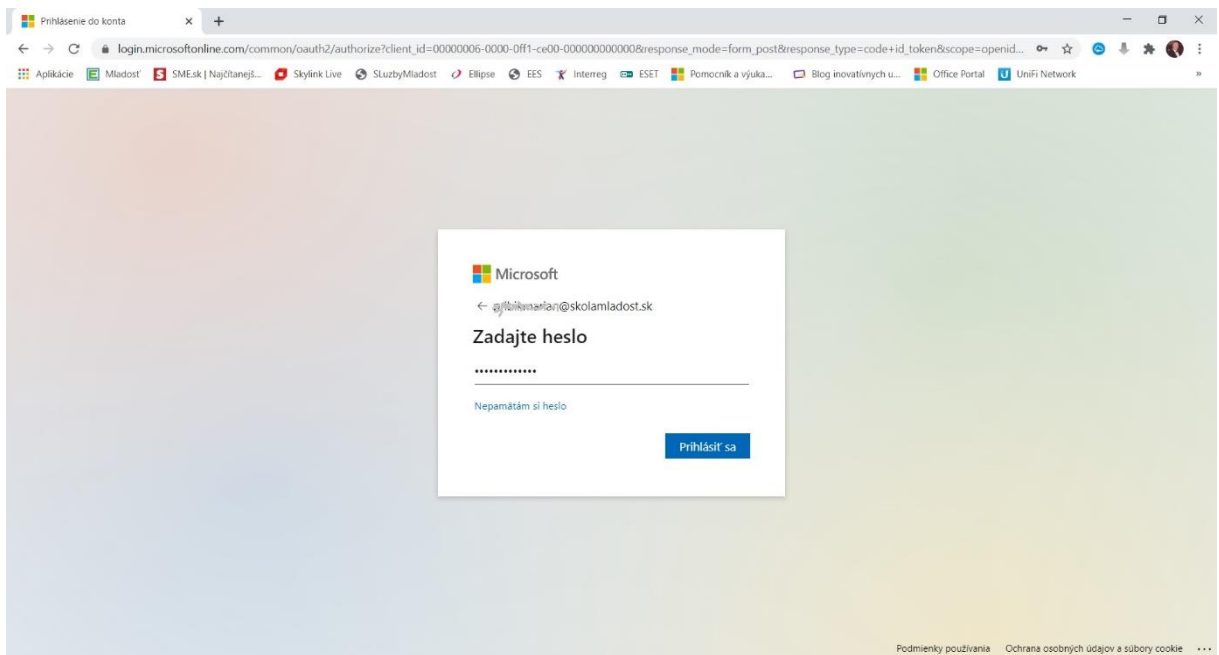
Prihlásenie do konta × +

login.microsoftonline.com/common/oauth2/authorize?client_id=00000006-0000-0ff1-ce00-000000000000&response_mode=form_post&response_type=code+id_token&scope=openid...

Aplikácie Mladosť SME.sk | Najčítanejš... Skylink Live SLuzbyMladost Ellipse EES Interreg ESET Pomocník a výuka... Blog inovatívnych u... Office Portal UniFi Network »

Microsoft

← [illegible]@skolamladost.sk

Zadajte heslo

•••••••••••••

Nepamätám si heslo

Prihlásiť sa

Podmienky používania Ochrana osobných údajov a súbory cookie ...